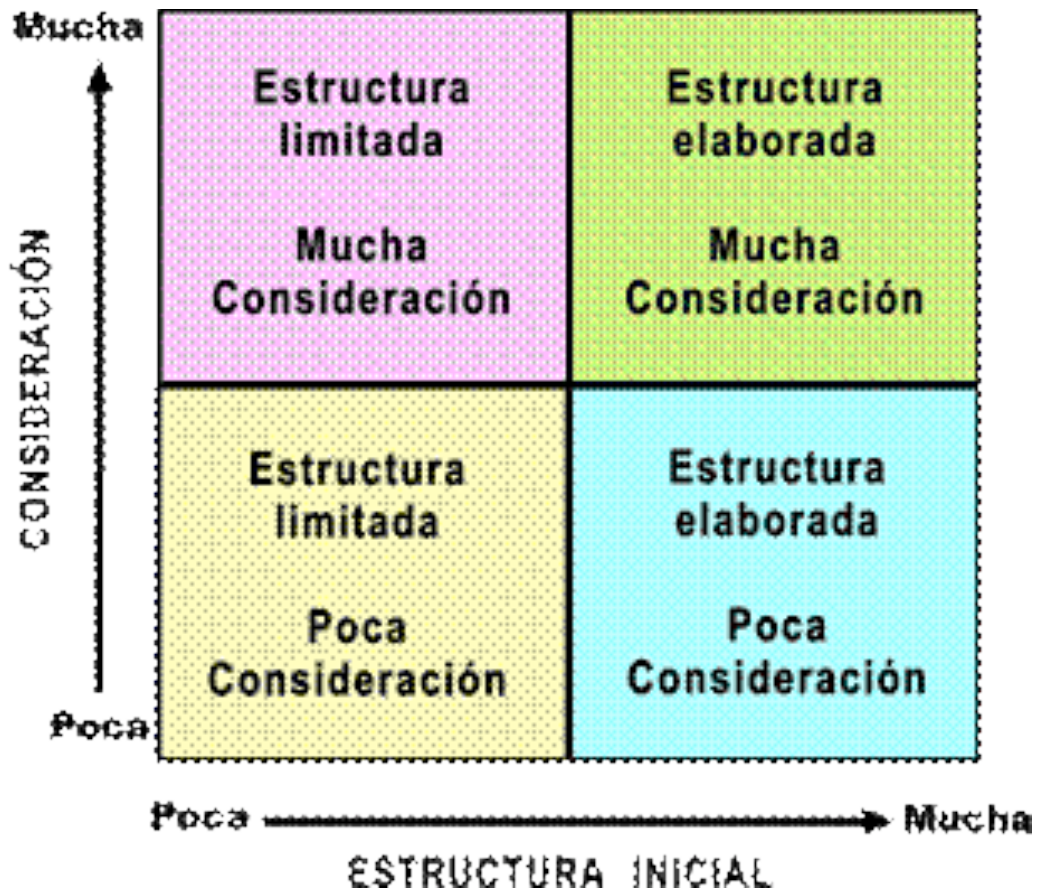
Mucha

CONSIDERACIÓN

Poca

| Estructura limitada<br><br>Mucha Consideración | Estructura elaborada<br><br>Mucha Consideración |
|---|---|
| Estructura limitada<br><br>Poca Consideración | Estructura elaborada<br><br>Poca Consideración |

Poca Mucha

ESTRUCTURA INICIAL